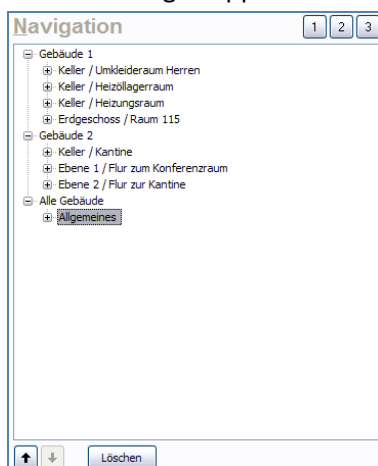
Navigation
1 2 3

Gebäude 1
Keller / Umkleideraum Herren
Keller / Heizöllagerraum
Keller / Heizungsraum
Erdgeschoss / Raum 115
Gebäude 2
Keller / Kantine
Ebene 1 / Flur zum Konferenzraum
Ebene 2 / Flur zur Kantine
Alle Gebäude
Allgemeines

Löschen